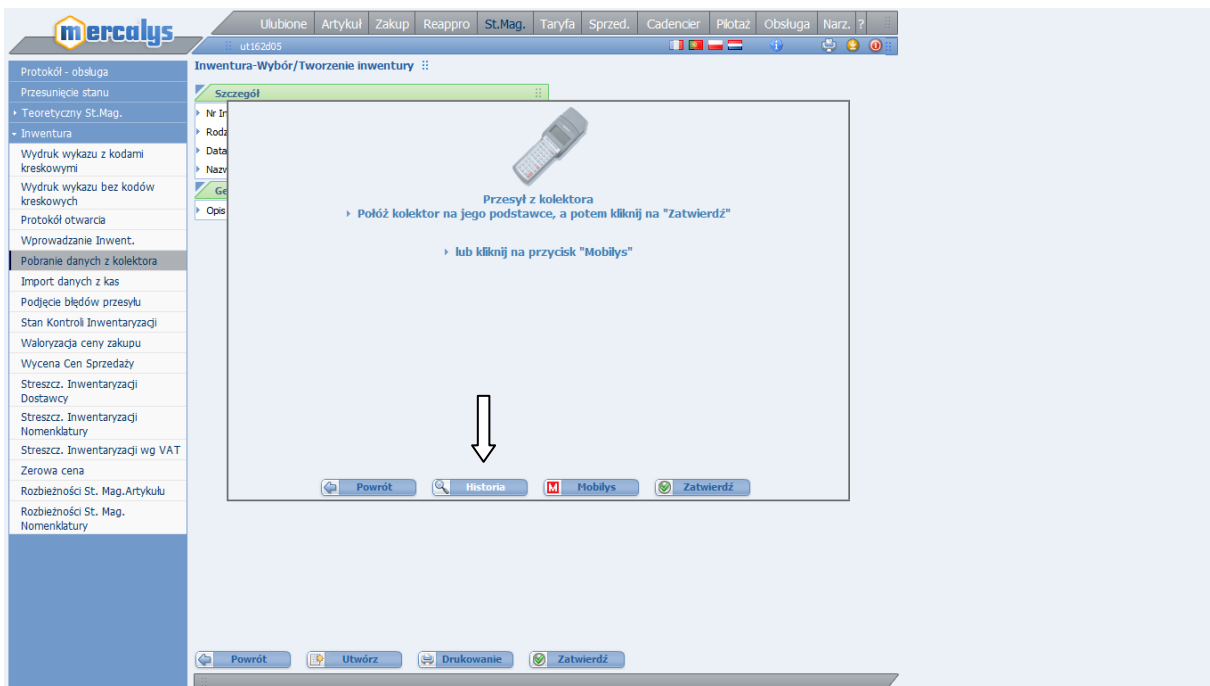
mercalys

Ulubione | Artykuł | Zakup | Reappro | St.Mag. | Taryfa | Sprzed. | Cadencier | Pilotaż | Obsługa | Narz. | ?

ut162d05

Protokół - obsługa
Przesunięcie stanu
Teoretyczny St.Mag.
Inwentura
Wydruk wykazu z kodami kreskowymi
Wydruk wykazu bez kodów kreskowych
Protokół otwarcia
Wprowadzanie Inwent.
Pobranie danych z kolektora
Import danych z kas
Podjęcie błędów przesyłu
Stan Kontroli Inwentaryzacji
Waloryzacja ceny zakupu
Wycena Cen Sprzedaży
Streszcz. Inwentaryzacji Dostawcy
Streszcz. Inwentaryzacji Nomenklatury
Streszcz. Inwentaryzacji wg VAT
Zerowa cena
Rozbieżności St. Mag.Artykułu
Rozbieżności St. Mag. Nomenklatury

Inwentura-Wybór/Tworzenie inwentury

Szczegół
Nr In
Rodz
Data
Nazw
Ge
Opis

Przesył z kolektora
Połóż kolektor na jego podstawce, a potem kliknij na "Zatwierdź"

lub kliknij na przycisk "Mobilys"

Powrót | Historia | Mobilys | Zatwierdź

Powrót | Utwórz | Drukowanie | Zatwierdź